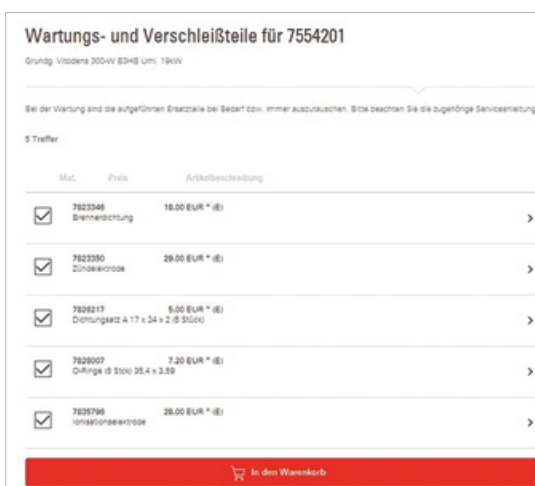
Wartungs- und Verschleißteile für 7554201

Grundg. Vitodens 300-W B3HB Uml. 19kW

Bei der Wartung sind die aufgeführten Ersatzteile bei Bedarf bzw. immer auszutauschen. Bitte beachten Sie die zugehörige Serviceanleitung

5 Treffer

Mat. Preis Artikelbeschreibung

7823346 18.00 EUR * (E)
Brennerdichtung

7823350 29.00 EUR * (E)
Zündelektrode

7826217 5.00 EUR * (E)
Dichtungsatz A 17 x 24 x 2 (5 Stück)

7828007 7.20 EUR * (E)
O-Ringe (5 Stck) 35,4 x 3,59

7835796 28.00 EUR * (E)
Ionisationselektrode

In den Warenkorb